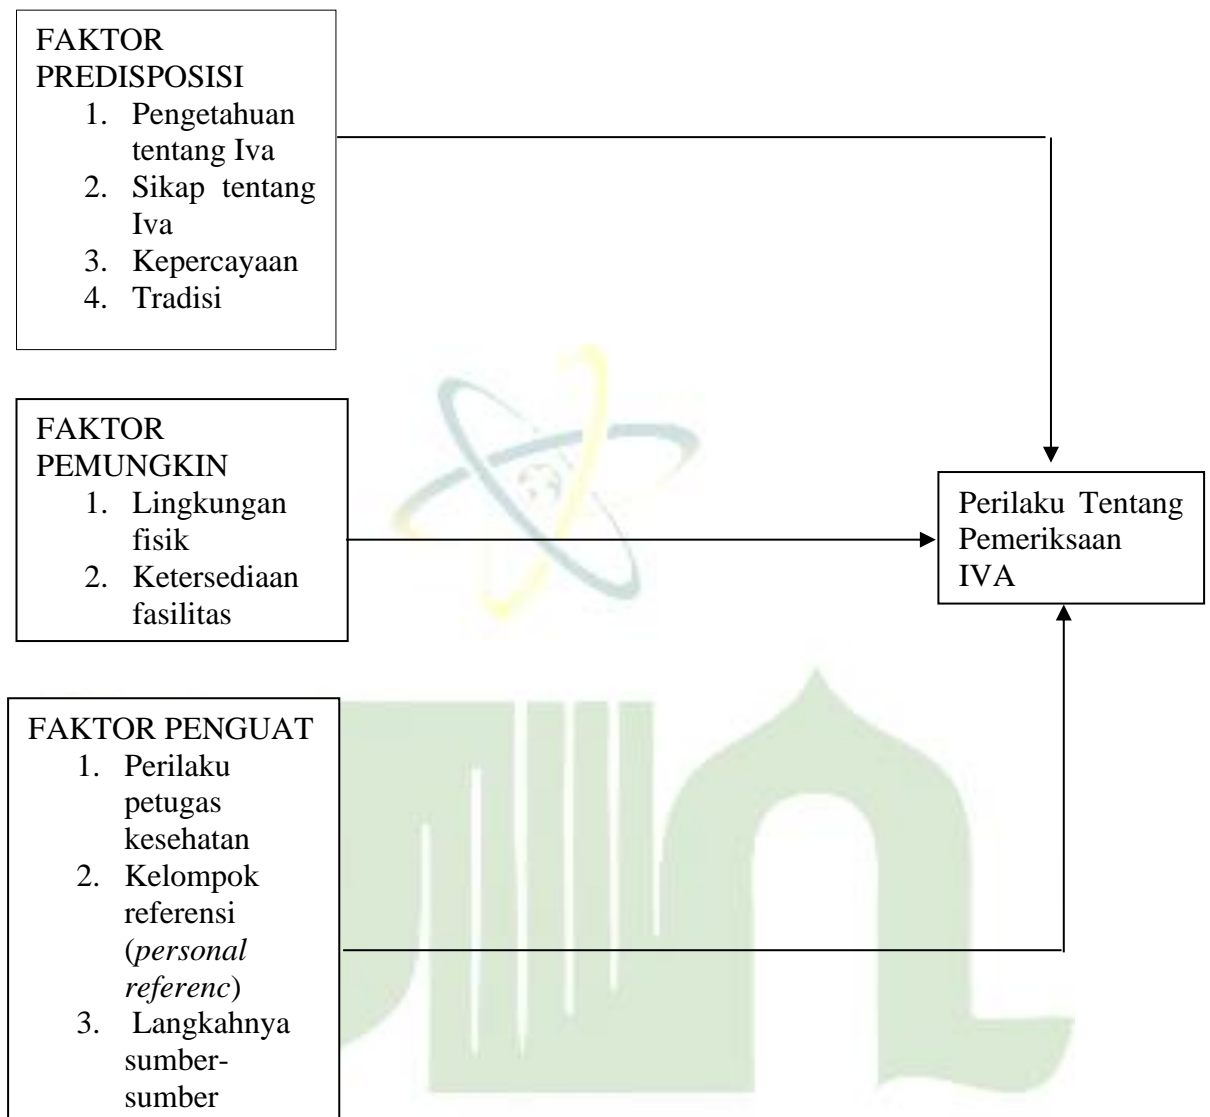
FAKTOR PREDISPOSISI
1. Pengetahuan tentang Iva
2. Sikap tentang Iva
3. Kepercayaan
4. Tradisi

FAKTOR PEMUNGKIN
1. Lingkungan fisik
2. Ketersediaan fasilitas

Perilaku Tentang Pemeriksaan IVA

FAKTOR PENGUAT
1. Perilaku petugas kesehatan
2. Kelompok referensi (*personal referenc*)
3. Langkahnya sumber-sumber